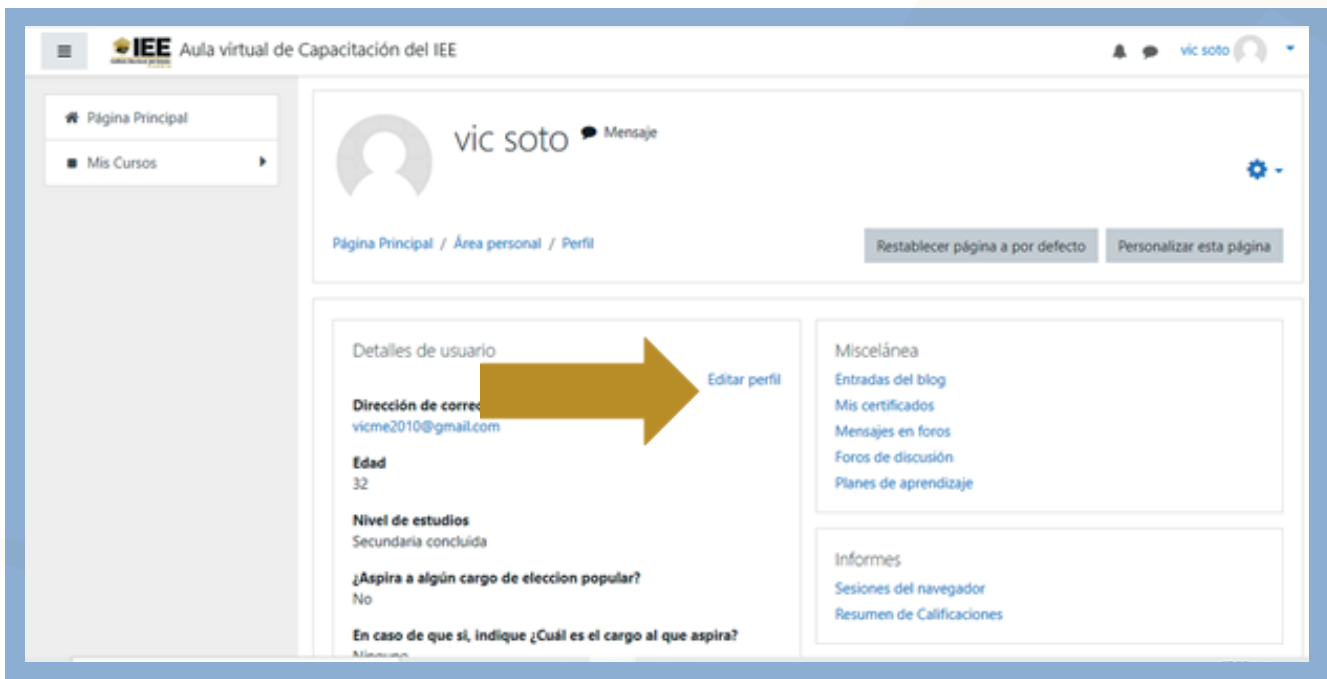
IEE Aula virtual de Capacitación del IEE

vic soto

Página Principal

Mis Cursos

vic soto Mensaje

Página Principal / Área personal / Perfil

Restablecer página a por defecto

Personalizar esta página

Detalles de usuario

Editar perfil

Dirección de correo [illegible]
vicme2010@gmail.com

Edad
32

Nivel de estudios
Secundaria concluida

¿Aspira a algún cargo de eleccion popular?
No

En caso de que si, indique ¿Cuál es el cargo al que aspira?
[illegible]

Miscelánea
Entradas del blog
Mis certificados
Mensajes en foros
Foros de discusión
Planes de aprendizaje

Informes
Sesiones del navegador
Resumen de Calificaciones